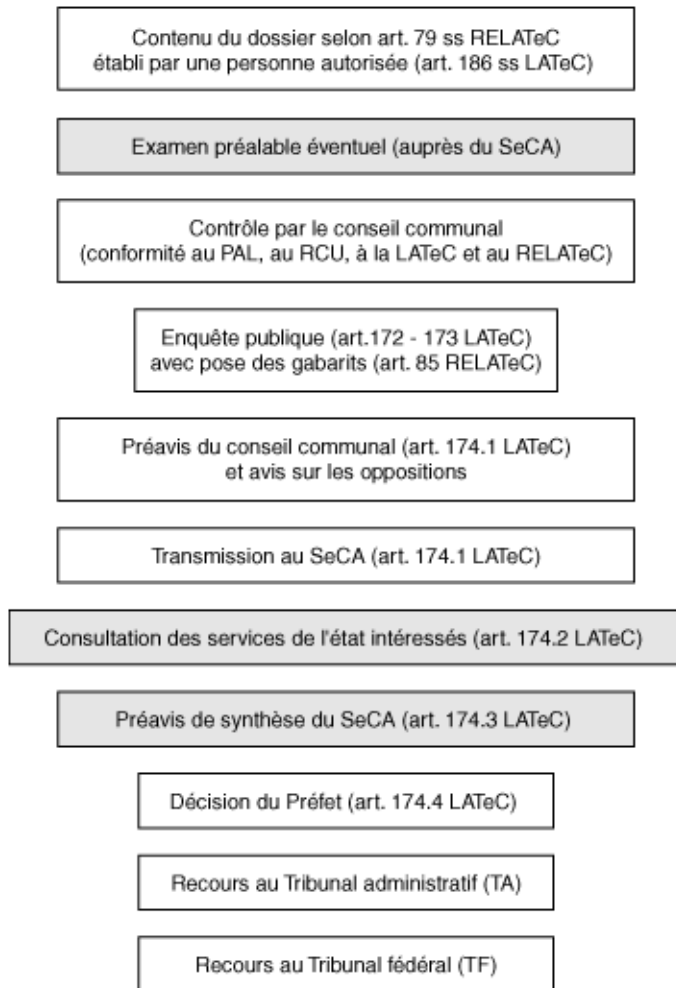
Contenu du dossier selon art. 79 ss RELATeC établi par une personne autorisée (art. 186 ss LATeC)

Examen préalable éventuel (auprès du SeCA)

Contrôle par le conseil communal (conformité au PAL, au RCU, à la LATeC et au RELATeC)

Enquête publique (art.172 - 173 LATeC) avec pose des gabarits (art. 85 RELATeC)

Préavis du conseil communal (art. 174.1 LATeC) et avis sur les oppositions

Transmission au SeCA (art. 174.1 LATeC)

Consultation des services de l'état intéressés (art. 174.2 LATeC)

Préavis de synthèse du SeCA (art. 174.3 LATeC)

Décision du Préfet (art. 174.4 LATeC)

Recours au Tribunal administratif (TA)

Recours au Tribunal fédéral (TF)